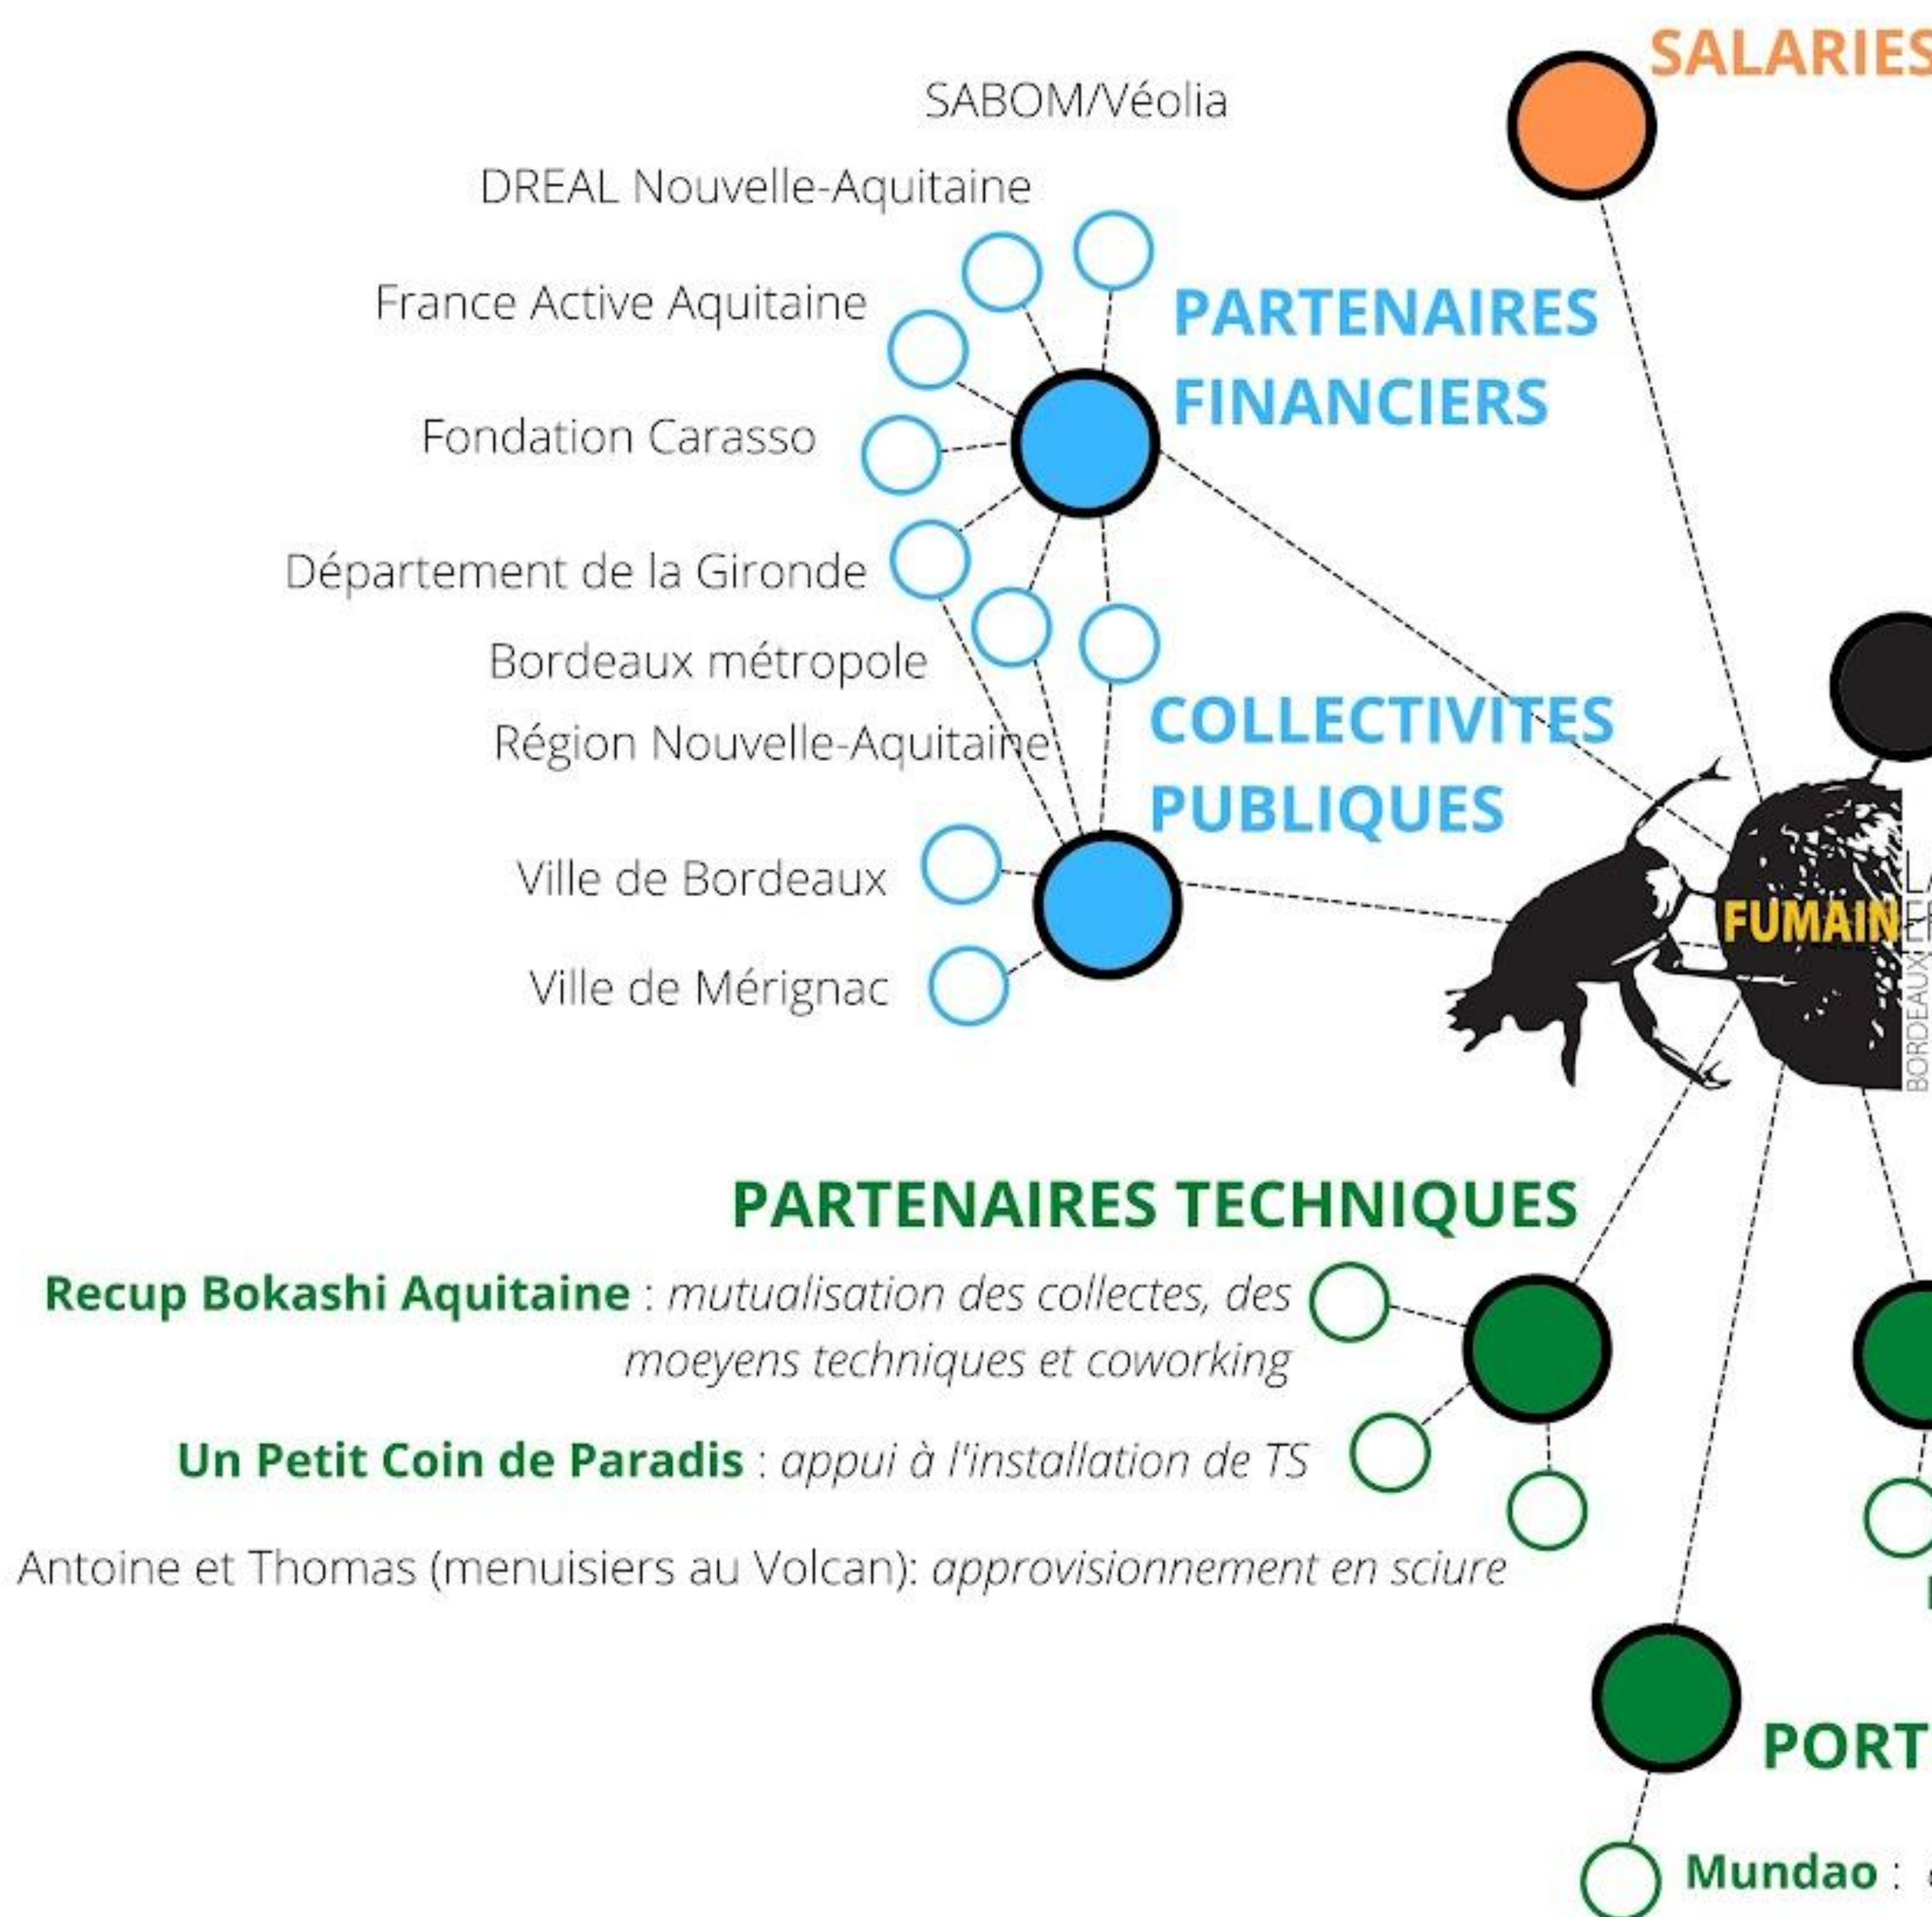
SALARIES

SABOM/Véolia

DREAL Nouvelle-Aquitaine

France Active Aquitaine

PARTENAIRES FINANCIERS

Fondation Carasso

Département de la Gironde

Bordeaux métropole

Région Nouvelle-Aquitaine

COLLECTIVITES PUBLIQUES

Ville de Bordeaux

Ville de Mérignac

FUMAIN

BORDEAUX

PARTENAIRES TECHNIQUES

Recup Bokashi Aquitaine : mutualisation des collectes, des moeyens techniques et coworking

Un Petit Coin de Paradis : appui à l'installation de TS

Antoine et Thomas (menuisiers au Volcan): approvisionnement en sciure

PORT

Mundao :